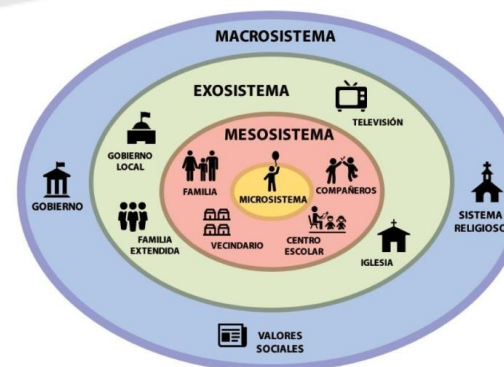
MACROSISTEMA

EXOSISTEMA

TELEVISIÓN

MESOSISTEMA

GOBIERNO LOCAL

GOBIERNO

FAMILIA

MICROSISTEMA

COMPAÑEROS

SISTEMA RELIGIOSO

FAMILIA EXTENDIDA

VECINDARIO

CENTRO ESCOLAR

IGLESIA

VALORES SOCIALES